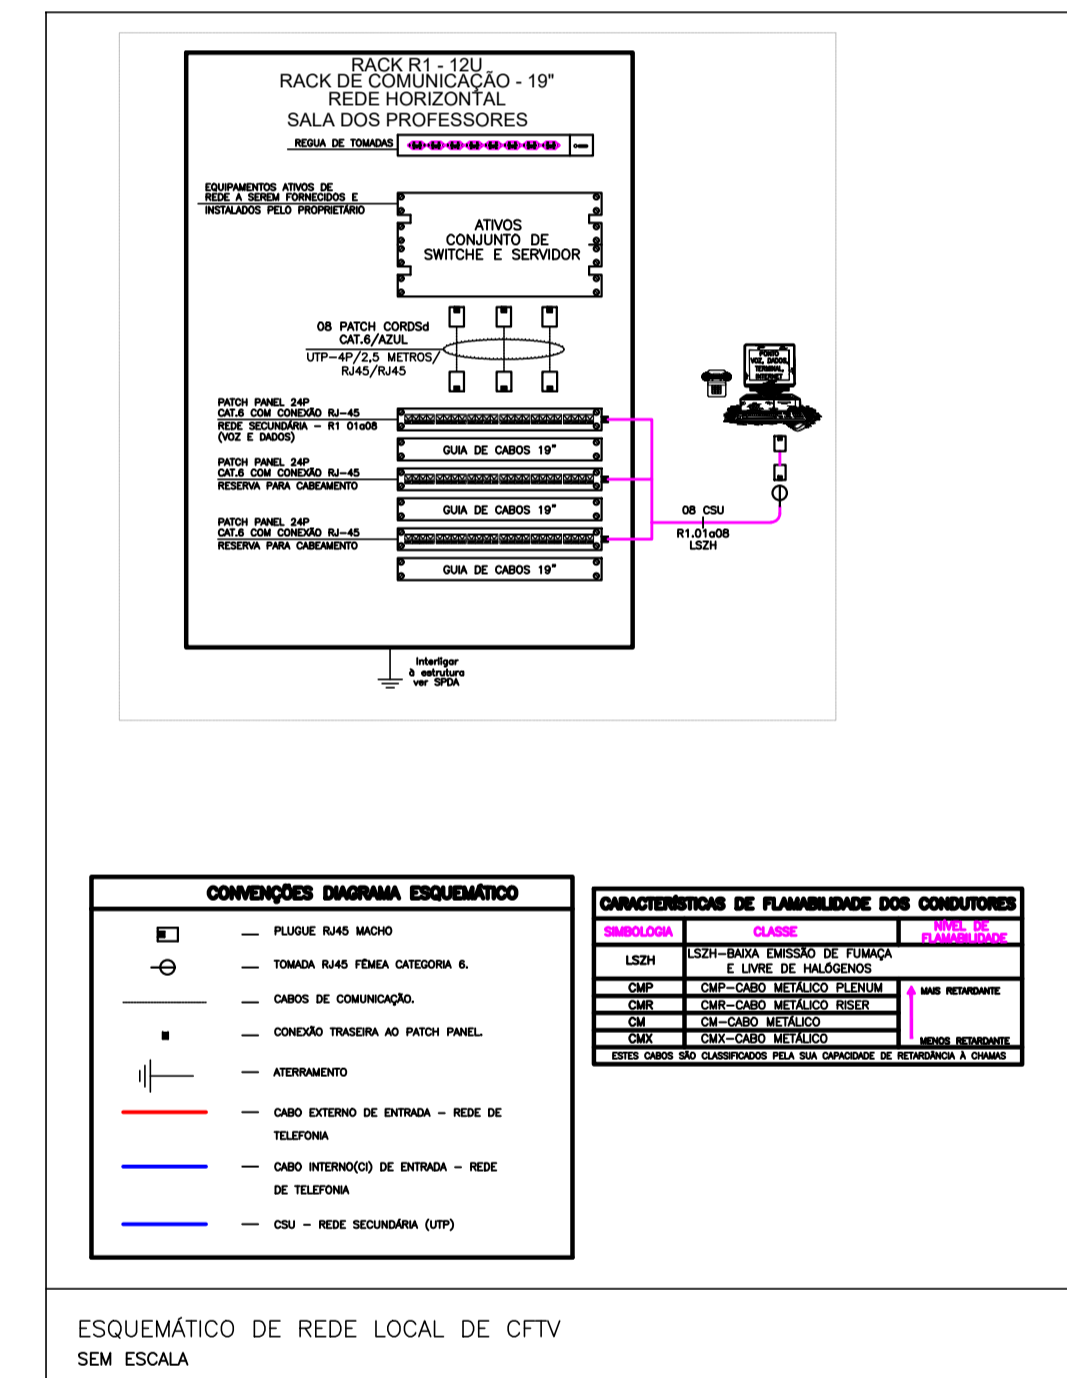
RACK R1 - 12U
RACK DE COMUNICAÇÃO - 19"
REDE HORIZONTAL
SALA DOS PROFESSORES

REGUA DE TOMADAS

EQUIPAMENTOS ATIVOS DE REDE A SEREM FORNECIDOS E INSTALADOS PELO PROPRIETÁRIO

ATIVOS
CONJUNTO DE
SWITCHE E SERVIDOR

08 PATCH CORDSd
CAT.6/AZUL
UTP-4P/2,5 METROS/
RJ45/RJ45

PONTO VOZ, DADOS, TERMINAL, INTERNET

PATCH PANEL 24P
CAT.6 COM CONEXÃO RJ-45
REDE SECUNDÁRIA - R1 01a08
(VOZ E DADOS)

GUIA DE CABOS 19"

PATCH PANEL 24P
CAT.6 COM CONEXÃO RJ-45
RESERVA PARA CABEAMENTO

GUIA DE CABOS 19"

08 CSU
R1.01a08
LSZH

PATCH PANEL 24P
CAT.6 COM CONEXÃO RJ-45
RESERVA PARA CABEAMENTO

GUIA DE CABOS 19"

Interligar à estrutura ver SPDA

CONVENÇÕES DIAGRAMA ESQUEMÁTICO

— PLUGUE RJ45 MACHO
— TOMADA RJ45 FÊMEA CATEGORIA 6.
— CABOS DE COMUNICAÇÃO.
— CONEXÃO TRASEIRA AO PATCH PANEL.
— ATERRAMENTO
— CABO EXTERNO DE ENTRADA - REDE DE TELEFONIA
— CABO INTERNO(CI) DE ENTRADA - REDE DE TELEFONIA
— CSU - REDE SECUNDÁRIA (UTP)

CARACTERÍSTICAS DE FLAMABILIDADE DOS CONDUTORES

| SIMBOLOGIA | CLASSE | NÍVEL DE FLAMABILIDADE |
|---|---|---|
| LSZH | LSZH-BAIXA EMISSÃO DE FUMAÇA E LIVRE DE HALÓGENOS | |
| CMP | CMP-CABO METÁLICO PLENUM | MAIS RETARDANTE |
| CMR | CMR-CABO METÁLICO RISER | |
| CM | CM-CABO METÁLICO | |
| CMX | CMX-CABO METÁLICO | MENOS RETARDANTE |

ESTES CABOS SÃO CLASSIFICADOS PELA SUA CAPACIDADE DE RETARDÂNCIA À CHAMAS

ESQUEMÁTICO DE REDE LOCAL DE CFTV
SEM ESCALA